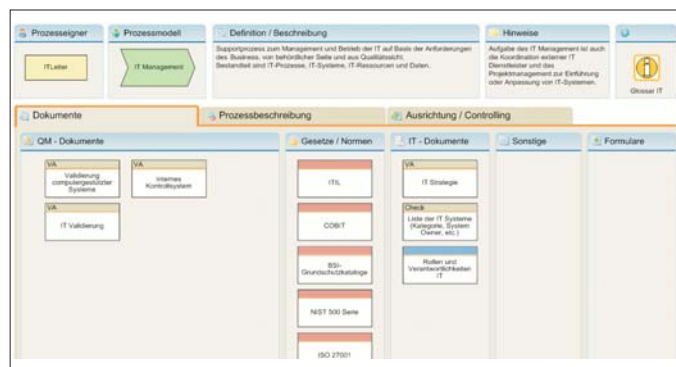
Prozesseigner

Prozessmodell

Definition / Beschreibung

Hinweise

ITLeiter

IT Management

Supportprozess zum Management und Betrieb der IT auf Basis der Anforderungen des Business, von behördlicher Seite und aus Qualitätssicht. Bestandteil sind IT-Prozesse, IT-Systeme, IT-Ressourcen und Daten.

Aufgabe des IT Management ist auch die Koordination externer IT Dienstleister und des Projektmanagement zur Einführung oder Anpassung von IT-Systemen.

Glossar IT

Dokumente

Prozessbeschreibung

Ausrichtung / Controlling

QM - Dokumente

Gesetze / Normen

IT - Dokumente

Sonstige

Formulare

VA
Validierung computergestützter Systeme

VA
Internes Kontrollsystem

VA
IT Validierung

ITIL

COBIT

BSI-Grundschutzkataloge

NIST 500 Serie

ISO 27001

VA
IT Strategie

Check
Liste der IT Systeme (Kategorie, System Owner, etc.)

Rollen und Verantwortlichkeiten IT